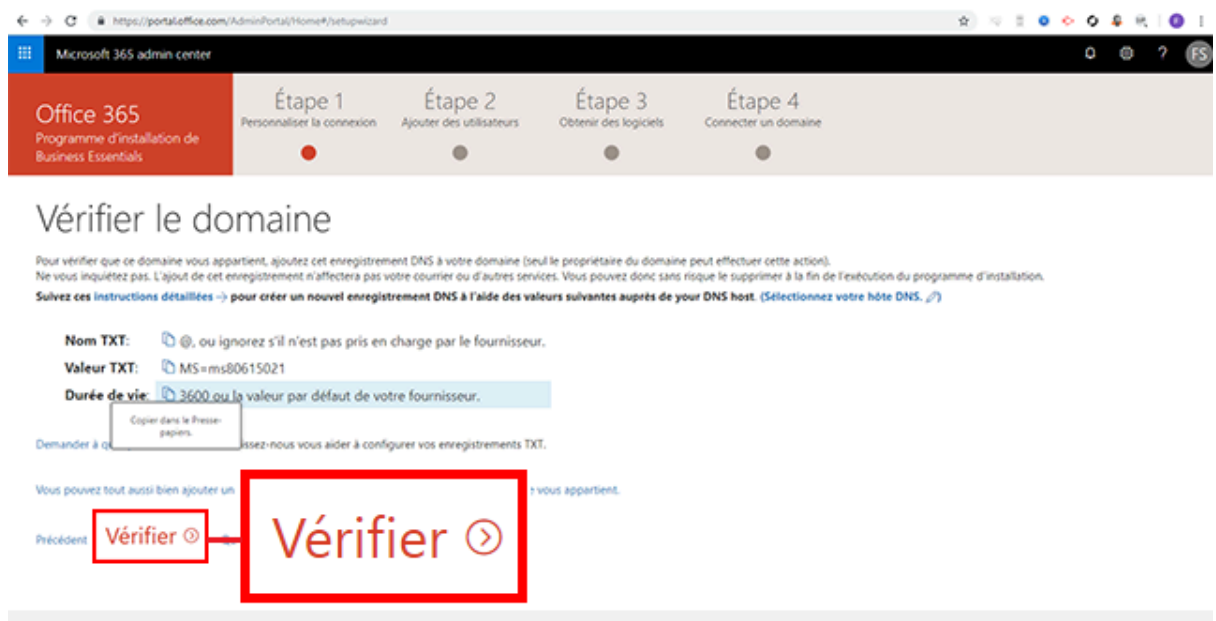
https://portal.office.com/AdminPortal/Home#/setupwizard

Microsoft 365 admin center

FS

Office 365
Programme d'installation de Business Essentials

Étape 1
Personnaliser la connexion

Étape 2
Ajouter des utilisateurs

Étape 3
Obtenir des logiciels

Étape 4
Connecter un domaine

Vérifier le domaine

Pour vérifier que ce domaine vous appartient, ajoutez cet enregistrement DNS à votre domaine (seul le propriétaire du domaine peut effectuer cette action).
Ne vous inquiétez pas. L'ajout de cet enregistrement n'affectera pas votre courrier ou d'autres services. Vous pouvez donc sans risque le supprimer à la fin de l'exécution du programme d'installation.
Suivez ces instructions détaillées → pour créer un nouvel enregistrement DNS à l'aide des valeurs suivantes auprès de your DNS host. (Sélectionnez votre hôte DNS.)

Nom TXT: @, ou ignorez s'il n'est pas pris en charge par le fournisseur.
Valeur TXT: MS=ms80615021
Durée de vie: 3600 ou la valeur par défaut de votre fournisseur.

Copier dans le Presse-papiers.

Demander à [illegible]issez-nous vous aider à configurer vos enregistrements TXT.

Vous pouvez tout aussi bien ajouter un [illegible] vous appartient.

Précédent Vérifier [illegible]

Vérifier